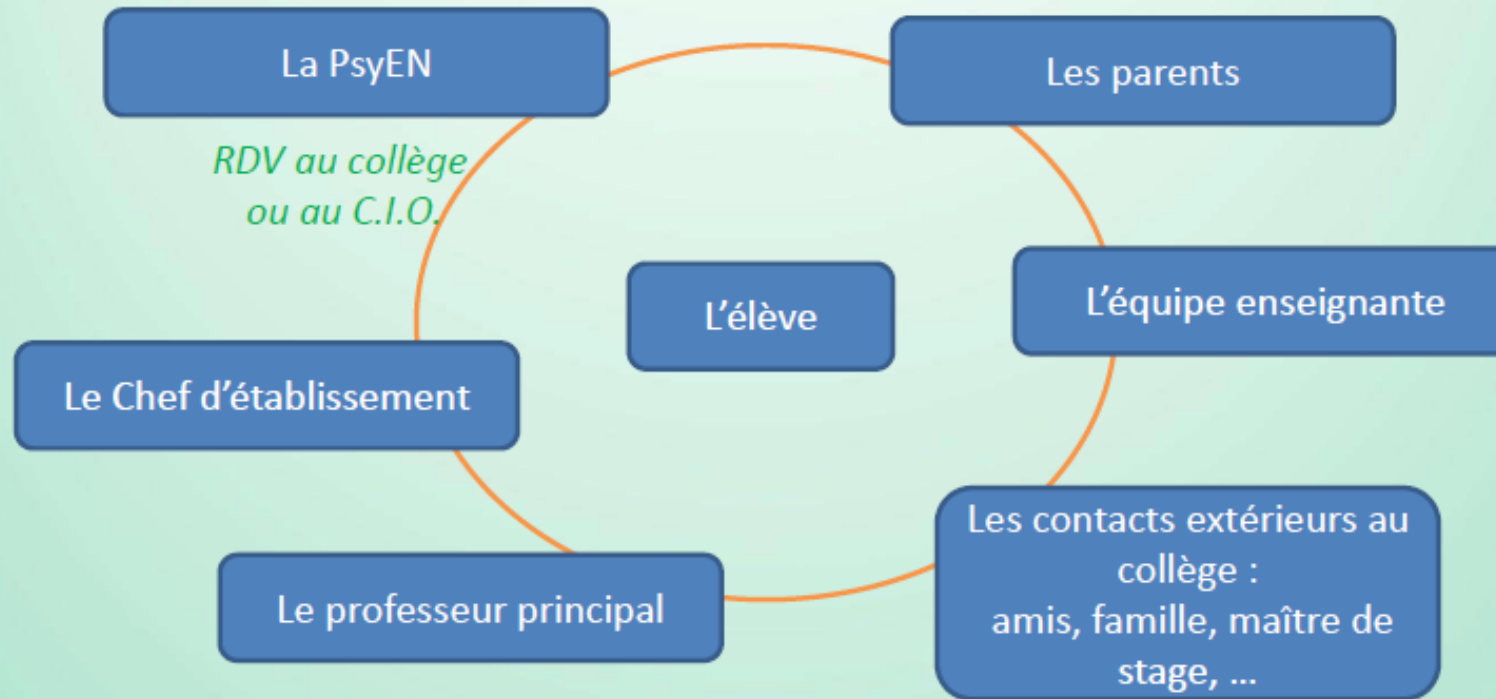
La PsyEN

RDV au collège ou au C.I.O.

Les parents

L'élève

L'équipe enseignante

Le Chef d'établissement

Les contacts extérieurs au collège : amis, famille, maître de stage, …

Le professeur principal